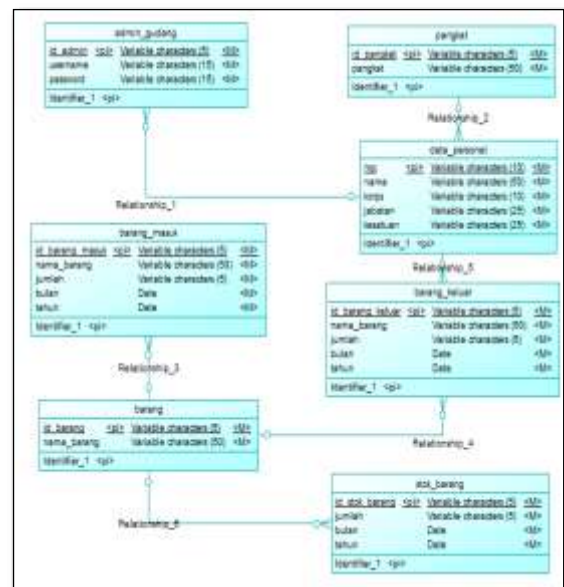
admin_gudang

| id_admin | <pi> | Variable characters (5) | <M> |
|---|---|---|---|
| username | | Variable characters (15) | <M> |
| password | | Variable characters (15) | <M> |

Identifier_1 <pi>

pangkat

| id_pangkat | <pi> | Variable characters (5) | <M> |
|---|---|---|---|
| pangkat | | Variable characters (50) | <M> |

Identifier_1 <pi>

Relationship_2

data_personel

| nrp | <pi> | Variable characters (10) | <M> |
|---|---|---|---|
| nama | | Variable characters (50) | <M> |
| korps | | Variable characters (10) | <M> |
| jabatan | | Variable characters (25) | <M> |
| kesatuan | | Variable characters (25) | <M> |

Identifier_1 <pi>

Relationship_1

barang_masuk

| id_barang_masuk | <pi> | Variable characters (5) | <M> |
|---|---|---|---|
| nama_barang | | Variable characters (50) | <M> |
| jumlah | | Variable characters (5) | <M> |
| bulan | | Date | <M> |
| tahun | | Date | <M> |

Identifier_1 <pi>

Relationship_5

barang_keluar

| id_barang_keluar | <pi> | Variable characters (5) | <M> |
|---|---|---|---|
| nama_barang | | Variable characters (50) | <M> |
| jumlah | | Variable characters (5) | <M> |
| bulan | | Date | <M> |
| tahun | | Date | <M> |

Identifier_1 <pi>

Relationship_3

barang

| id_barang | <pi> | Variable characters (5) | <M> |
|---|---|---|---|
| nama_barang | | Variable characters (50) | <M> |

Identifier_1 <pi>

Relationship_4

stok_barang

| id_stok_barang | <pi> | Variable characters (5) | <M> |
|---|---|---|---|
| jumlah | | Variable characters (5) | <M> |
| bulan | | Date | <M> |
| tahun | | Date | <M> |

Identifier_1 <pi>

Relationship_6